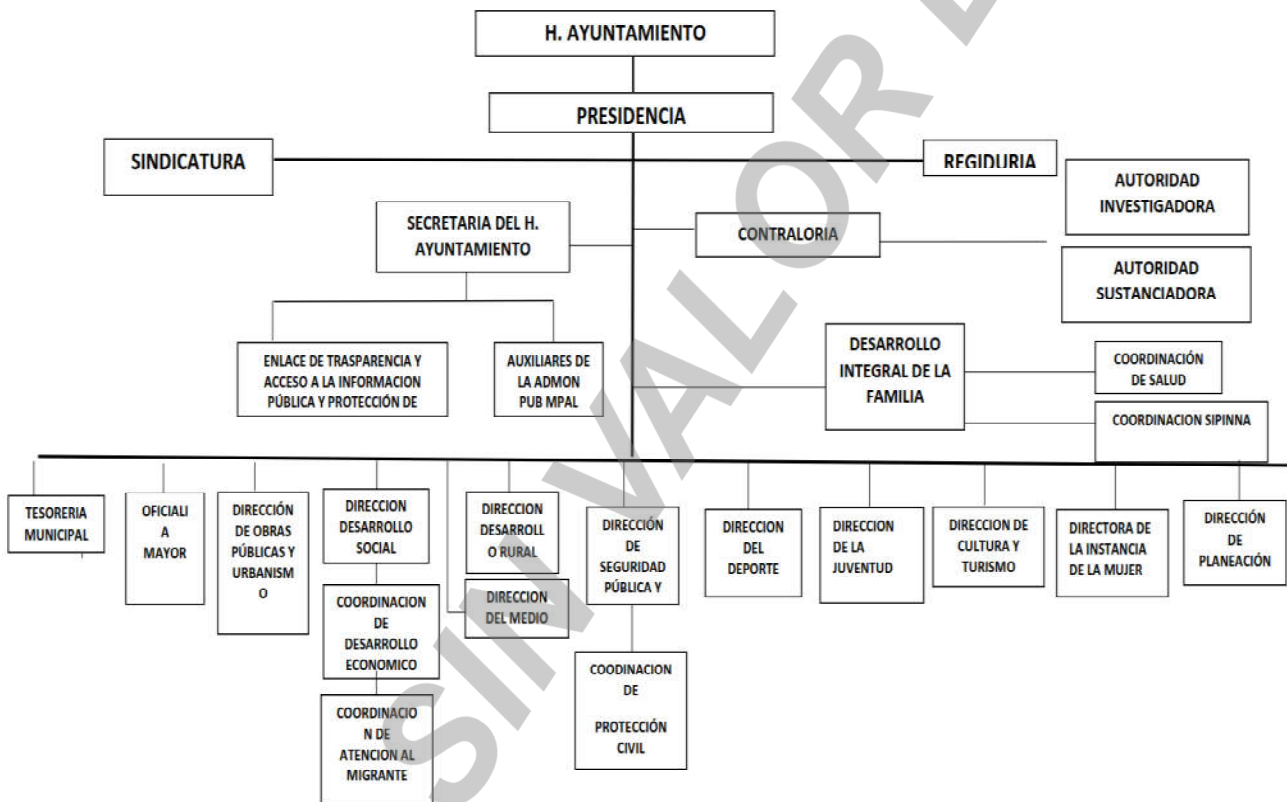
H. AYUNTAMIENTO

PRESIDENCIA

SINDICATURA

REGIDURIA

AUTORIDAD INVESTIGADORA

SECRETARIA DEL H. AYUNTAMIENTO

CONTRALORIA

AUTORIDAD SUSTANCIADORA

ENLACE DE TRASPARENCIA Y ACCESO A LA INFORMACION PÚBLICA Y PROTECCIÓN DE

AUXILIARES DE LA ADMON PUB MPAL

DESARROLLO INTEGRAL DE LA FAMILIA

COORDINACIÓN DE SALUD

COORDINACION SIPINNA

TESORERIA MUNICIPAL

OFICIALI A MAYOR

DIRECCIÓN DE OBRAS PÚBLICAS Y URBANISMO

DIRECCION DESARROLLO SOCIAL

DIRECCION DESARROLLO RURAL

DIRECCIÓN DE SEGURIDAD PÚBLICA Y

DIRECCION DEL DEPORTE

DIRECCION DE LA JUVENTUD

DIRECCION DE CULTURA Y TURISMO

DIRECTORA DE LA INSTANCIA DE LA MUJER

DIRECCIÓN DE PLANEACIÓN

COORDINACION DE DESARROLLO ECONOMICO

DIRECCION DEL MEDIO

COODINACION DE PROTECCIÓN CIVIL

COORDINACION DE ATENCION AL MIGRANTE

SIN VALOR